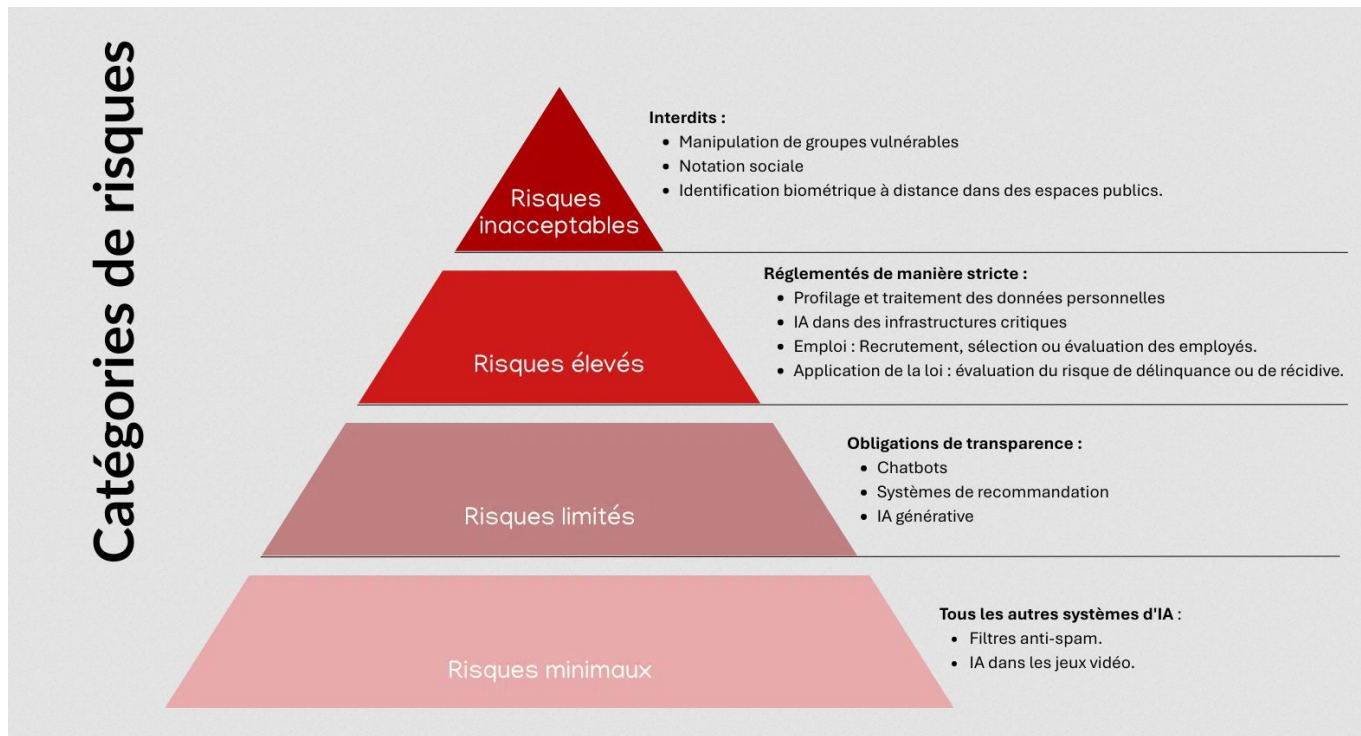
Catégories de risques

Risques inacceptables

Interdits :
- Manipulation de groupes vulnérables
- Notation sociale
- Identification biométrique à distance dans des espaces publics.

Risques élevés

Réglementés de manière stricte :
- Profilage et traitement des données personnelles
- IA dans des infrastructures critiques
- Emploi : Recrutement, sélection ou évaluation des employés.
- Application de la loi : évaluation du risque de délinquance ou de récidive.

Risques limités

Obligations de transparence :
- Chatbots
- Systèmes de recommandation
- IA générative

Risques minimaux

Tous les autres systèmes d'IA :
- Filtres anti-spam.
- IA dans les jeux vidéo.